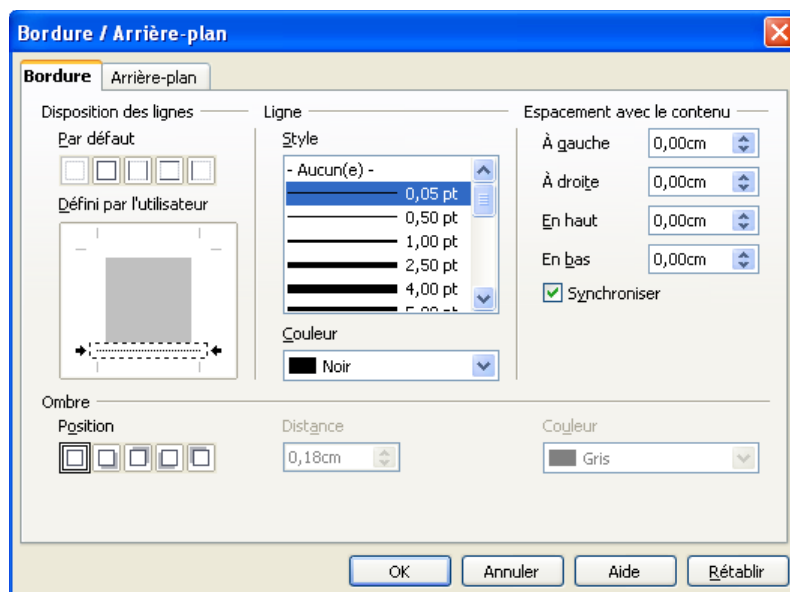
Bordure / Arrière-plan

Bordure | Arrière-plan

Disposition des lignes

Par défaut

Défini par l'utilisateur

Ligne

Style

- Aucun(e) -
0,05 pt
0,50 pt
1,00 pt
2,50 pt
4,00 pt

Couleur

Noir

Espacement avec le contenu

À gauche 0,00cm

À droite 0,00cm

En haut 0,00cm

En bas 0,00cm

Synchroniser

Ombre

Position

Distance

0,18cm

Couleur

Gris

OK | Annuler | Aide | Rétablir